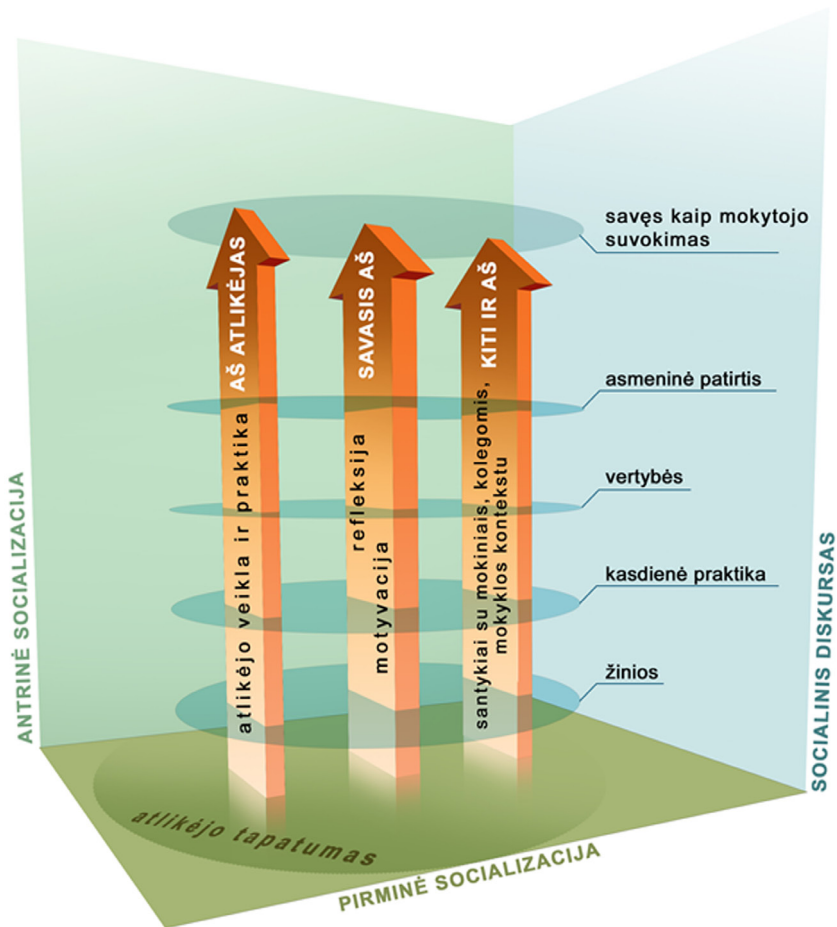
savęs kaip mokytojo suvokimas

AŠ ATLIKĖJAS

SAVASIS AŠ

KITI IR AŠ

asmeninė patirtis

vertybės

kasdienė praktika

žinios

atlikėjo veikla ir praktika

refleksija motyvacija

santykiai su mokiniais, kolegomis, mokyklos kontekstu

ANTRINĖ SOCIALIZACIJA

SOCIALINIS DISKURSAS

atlikėjo tapatumas

PIRMINĖ SOCIALIZACIJA